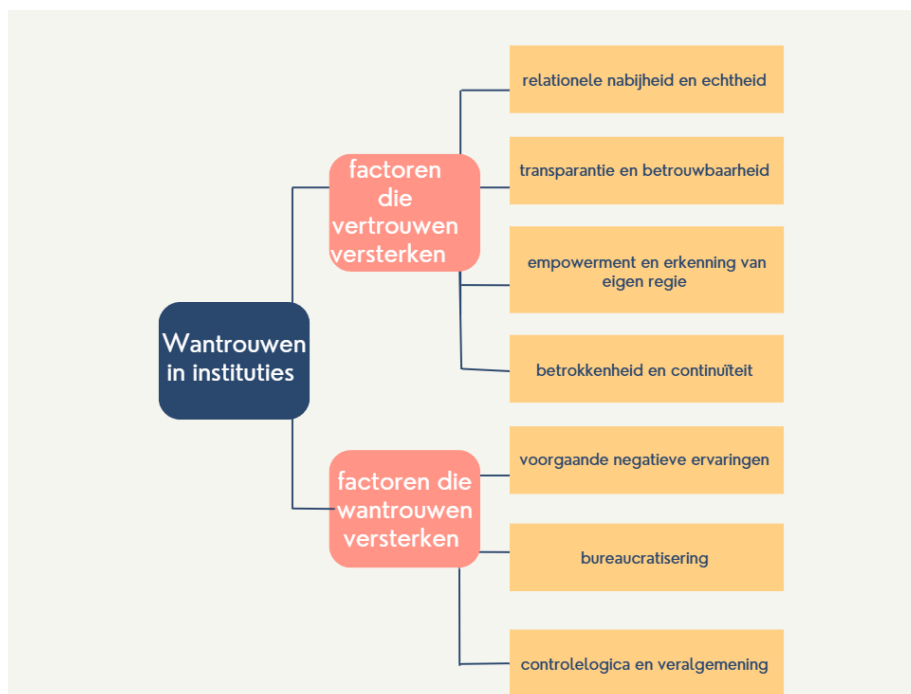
Wantrouwen in instituties

factoren die vertrouwen versterken

relationele nabijheid en echtheid

transparantie en betrouwbaarheid

empowerment en erkenning van eigen regie

betrokkenheid en continuïteit

factoren die wantrouwen versterken

voorgaande negatieve ervaringen

bureaucratisering

controlelogica en veralgemening